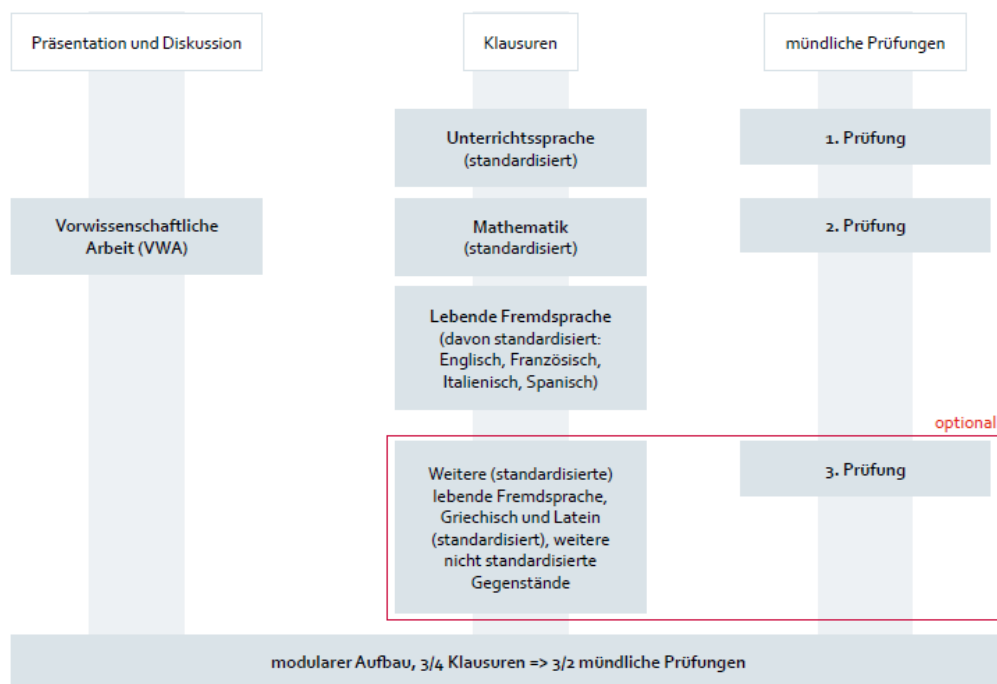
Präsentation und Diskussion

Klausuren

mündliche Prüfungen

Unterrichtssprache (standardisiert)

1. Prüfung

Vorwissenschaftliche Arbeit (VWA)

Mathematik (standardisiert)

2. Prüfung

Lebende Fremdsprache (davon standardisiert: Englisch, Französisch, Italienisch, Spanisch)

optional

Weitere (standardisierte) lebende Fremdsprache, Griechisch und Latein (standardisiert), weitere nicht standardisierte Gegenstände

3. Prüfung

modularer Aufbau, 3/4 Klausuren => 3/2 mündliche Prüfungen